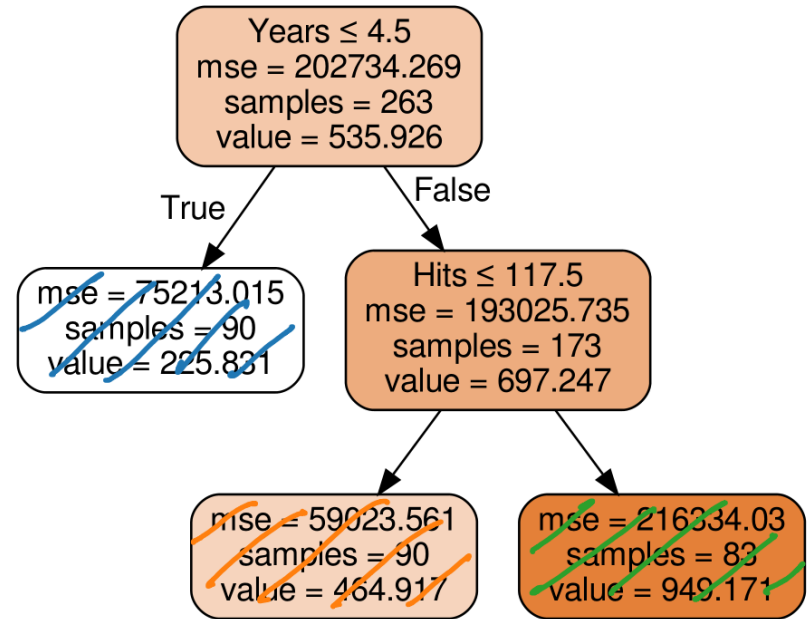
Years ≤ 4.5
mse = 202734.269
samples = 263
value = 535.926

True

False

mse = 75213.015
samples = 90
value = 225.831

Hits ≤ 117.5
mse = 193025.735
samples = 173
value = 697.247

mse = 59023.561
samples = 90
value = 464.917

mse = 216334.03
samples = 83
value = 949.171